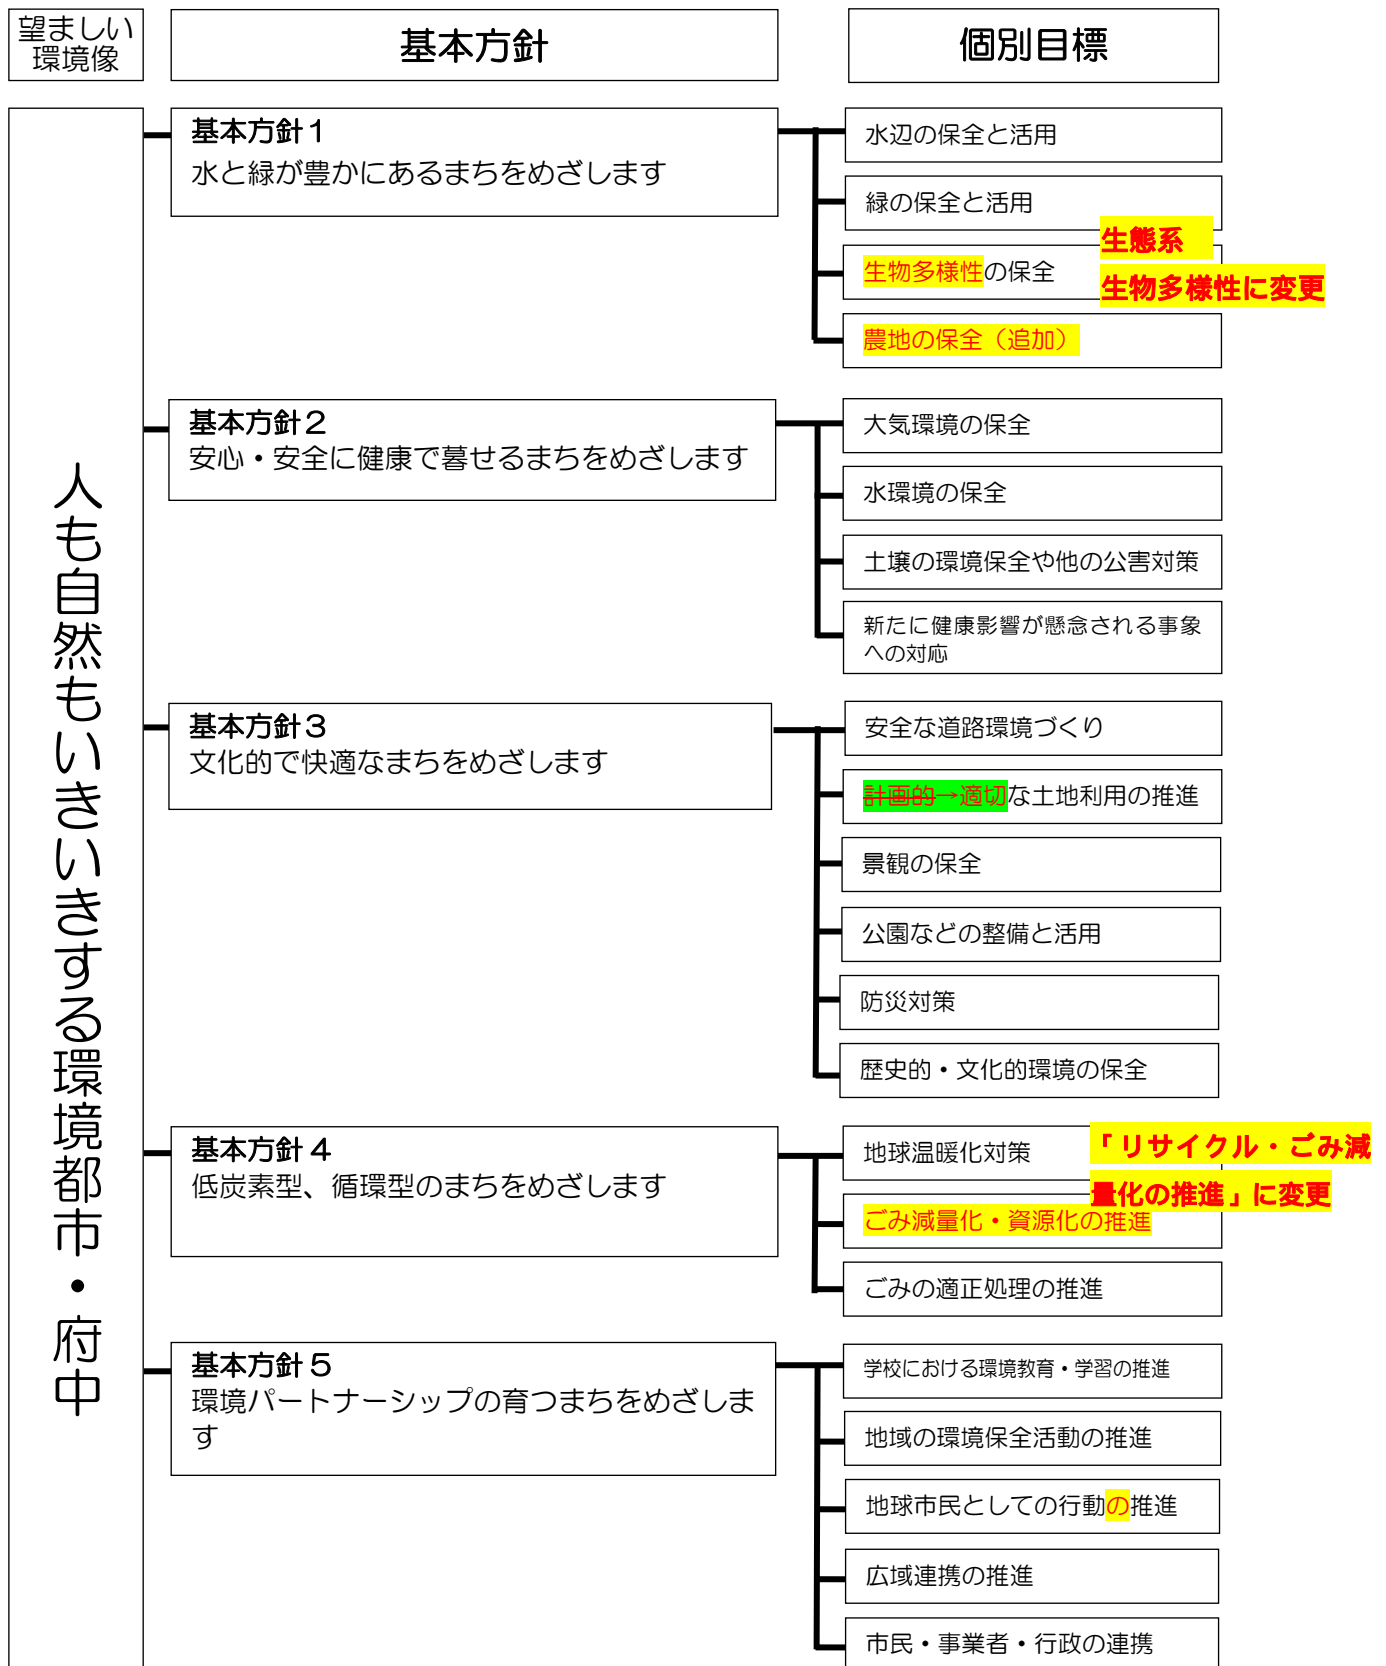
望ましい環境像

基本方針

個別目標

人も自然もいきいきする環境都市・府中

基本方針１
水と緑が豊かにあるまちをめざします

水辺の保全と活用

緑の保全と活用

生物多様性の保全

生態系
生物多様性に変更

農地の保全（追加）

基本方針２
安心・安全に健康で暮せるまちをめざします

大気環境の保全

水環境の保全

土壌の環境保全や他の公害対策

新たに健康影響が懸念される事象への対応

基本方針３
文化的で快適なまちをめざします

安全な道路環境づくり

計画的→適切な土地利用の推進

景観の保全

公園などの整備と活用

防災対策

歴史的・文化的環境の保全

基本方針４
低炭素型、循環型のまちをめざします

地球温暖化対策

「リサイクル・ごみ減量化の推進」に変更

ごみ減量化・資源化の推進

ごみの適正処理の推進

基本方針５
環境パートナーシップの育つまちをめざします

学校における環境教育・学習の推進

地域の環境保全活動の推進

地球市民としての行動の推進

広域連携の推進

市民・事業者・行政の連携